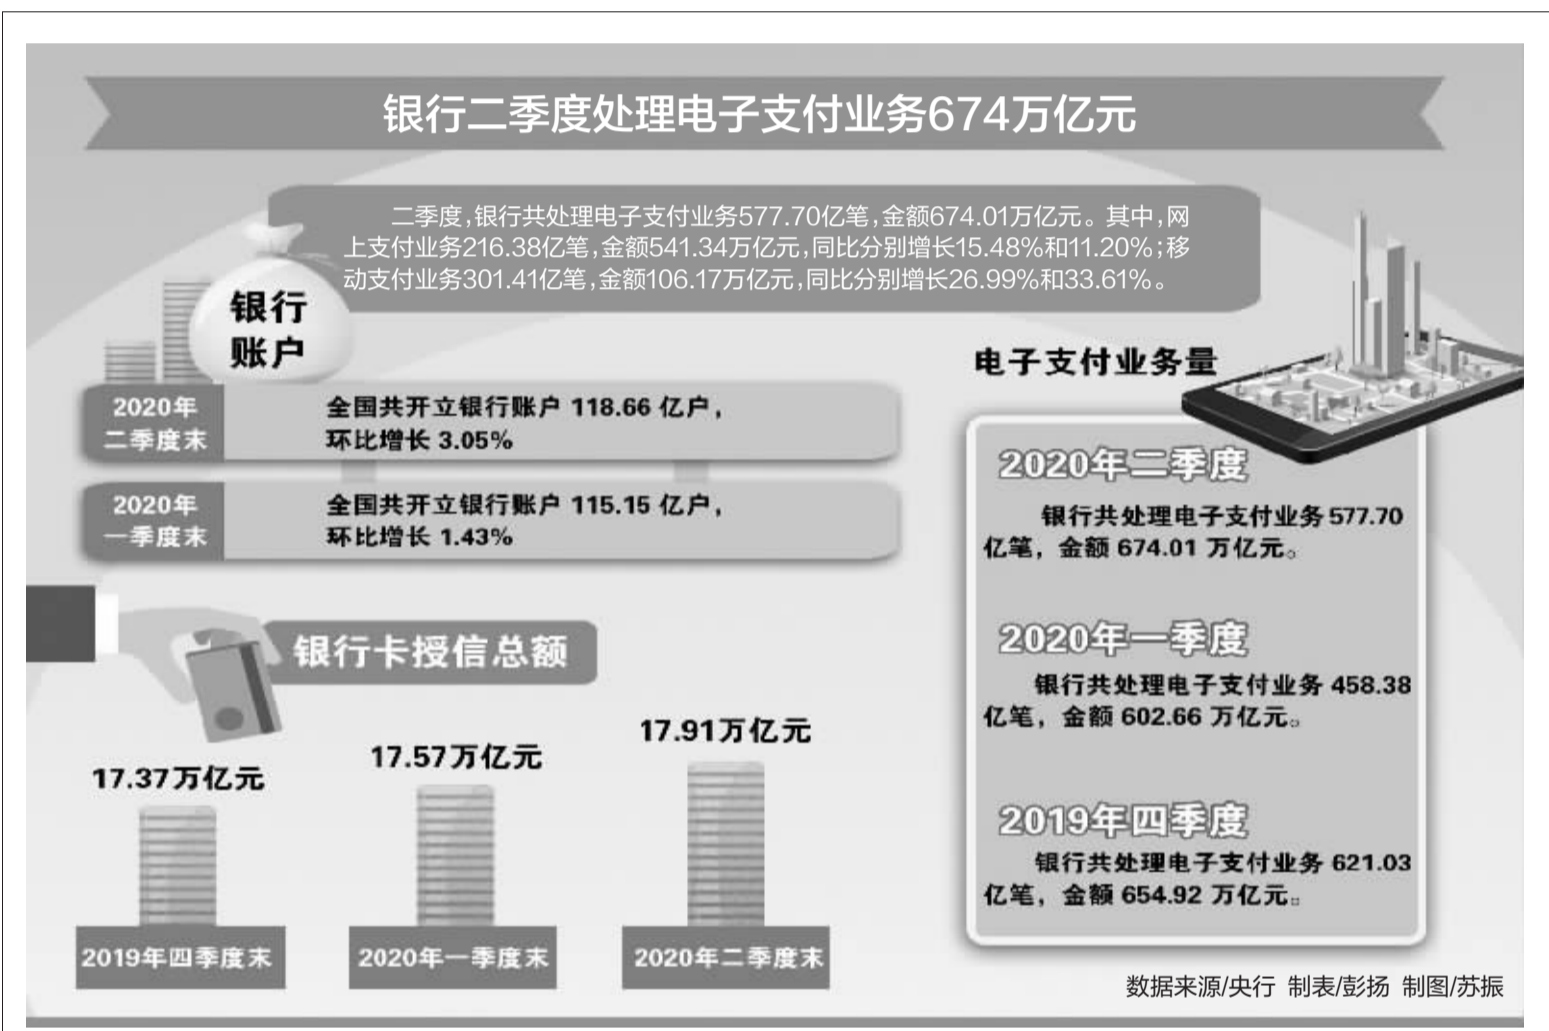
银行二季度处理电子支付业务674万亿元

二季度，银行共处理电子支付业务577.70亿笔，金额674.01万亿元。其中，网上支付业务216.38亿笔，金额541.34万亿元，同比分别增长15.48%和11.20%；移动支付业务301.41亿笔，金额106.17万亿元，同比分别增长26.99%和33.61%。

银行账户

2020年二季度末
全国共开立银行账户 118.66 亿户，环比增长 3.05%

2020年一季度末
全国共开立银行账户 115.15 亿户，环比增长 1.43%

银行卡授信总额

17.37万亿元
2019年四季度末

17.57万亿元
2020年一季度末

17.91万亿元
2020年二季度末

电子支付业务量

2020年二季度
银行共处理电子支付业务 577.70 亿笔，金额 674.01 万亿元。

2020年一季度
银行共处理电子支付业务 458.38 亿笔，金额 602.66 万亿元。

2019年四季度
银行共处理电子支付业务 621.03 亿笔，金额 654.92 万亿元。

数据来源/央行 制表/彭扬 制图/苏振